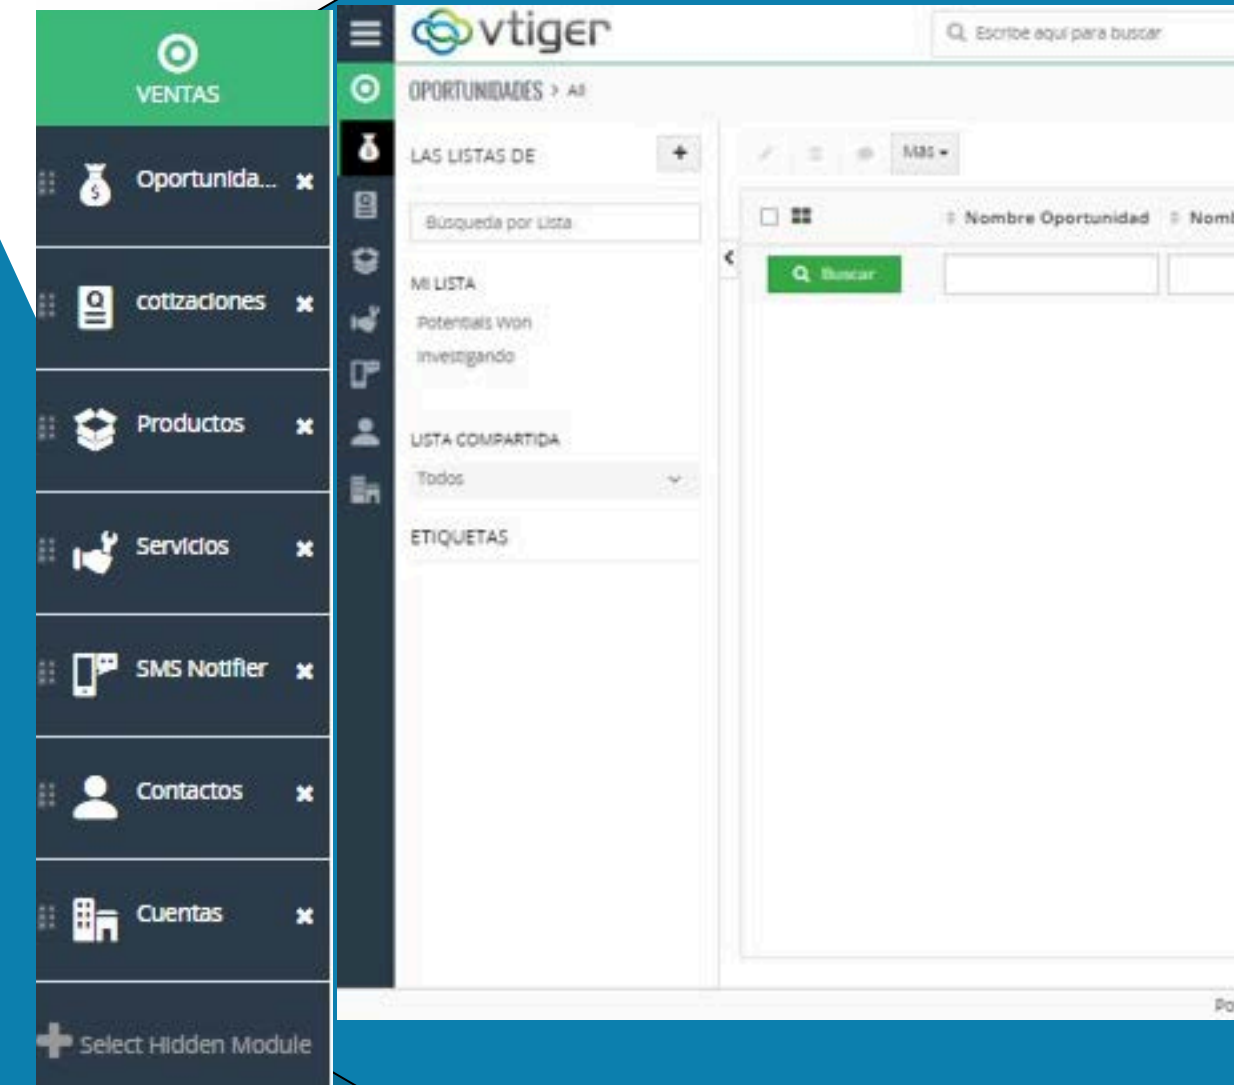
VENTAS

Oportunida... ✖

cotizaciones ✖

Productos ✖

Servicios ✖

SMS Notifier ✖

Contactos ✖

Cuentas ✖

Select Hidden Module

vtiger

Escribe aquí para buscar

OPORTUNIDADES > All

LAS LISTAS DE +

Búsqueda por Lista

MI LISTA

Potentials Won

Investigando

LISTA COMPARTIDA

Todos

ETIQUETAS

Más

Nombre Oportunidad

Nom

Buscar

Po